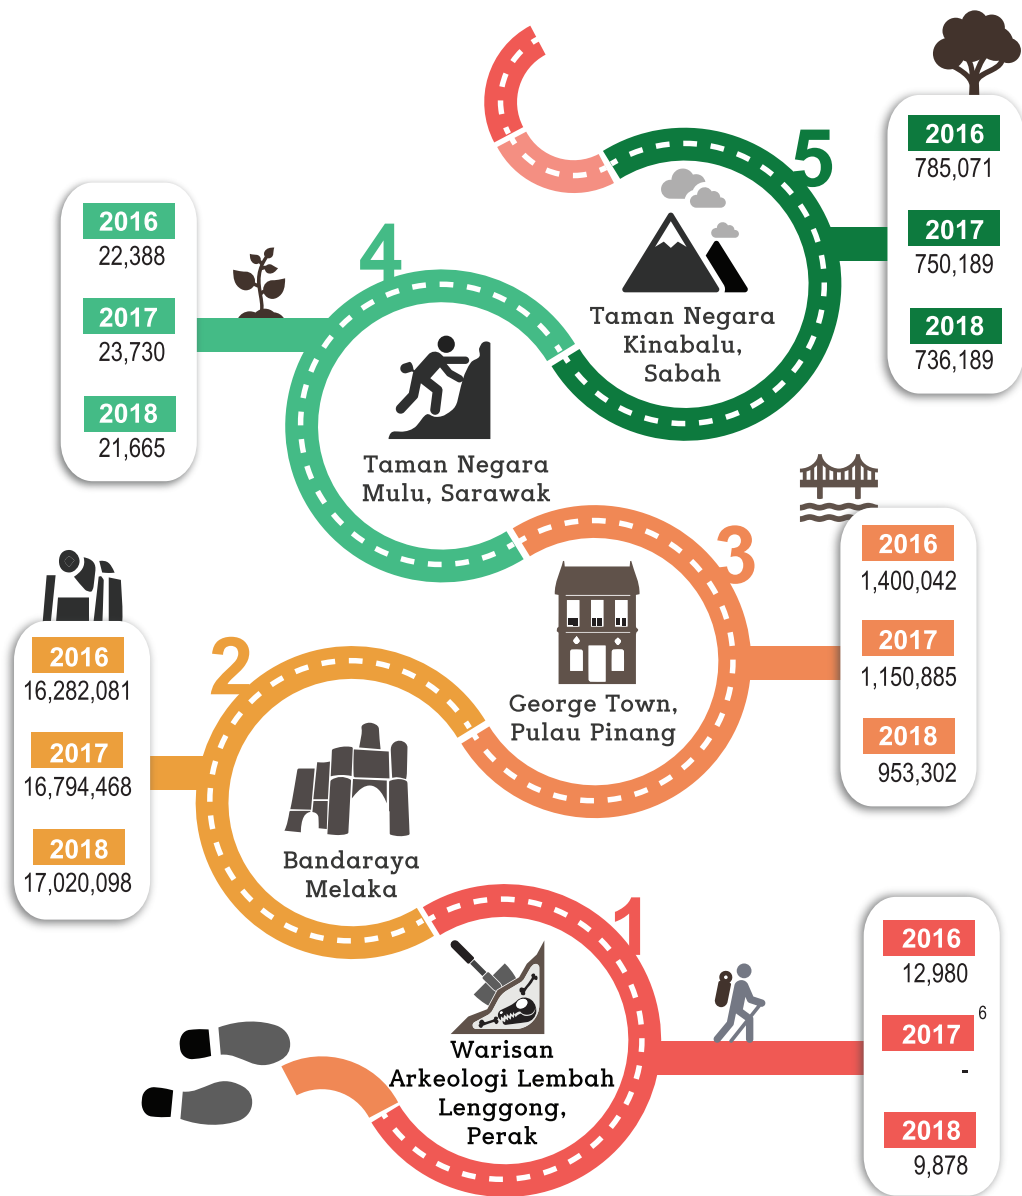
5

2016
785,071

2017
750,189

2018
736,189

Taman Negara Kinabalu, Sabah

4

2016
22,388

2017
23,730

2018
21,665

Taman Negara Mulu, Sarawak

3

2016
1,400,042

2017
1,150,885

2018
953,302

George Town, Pulau Pinang

2

2016
16,282,081

2017
16,794,468

2018
17,020,098

Bandaraya Melaka

1

2016
12,980

2017 $^{6}$
-

2018
9,878

Warisan Arkeologi Lembah Lenggong, Perak